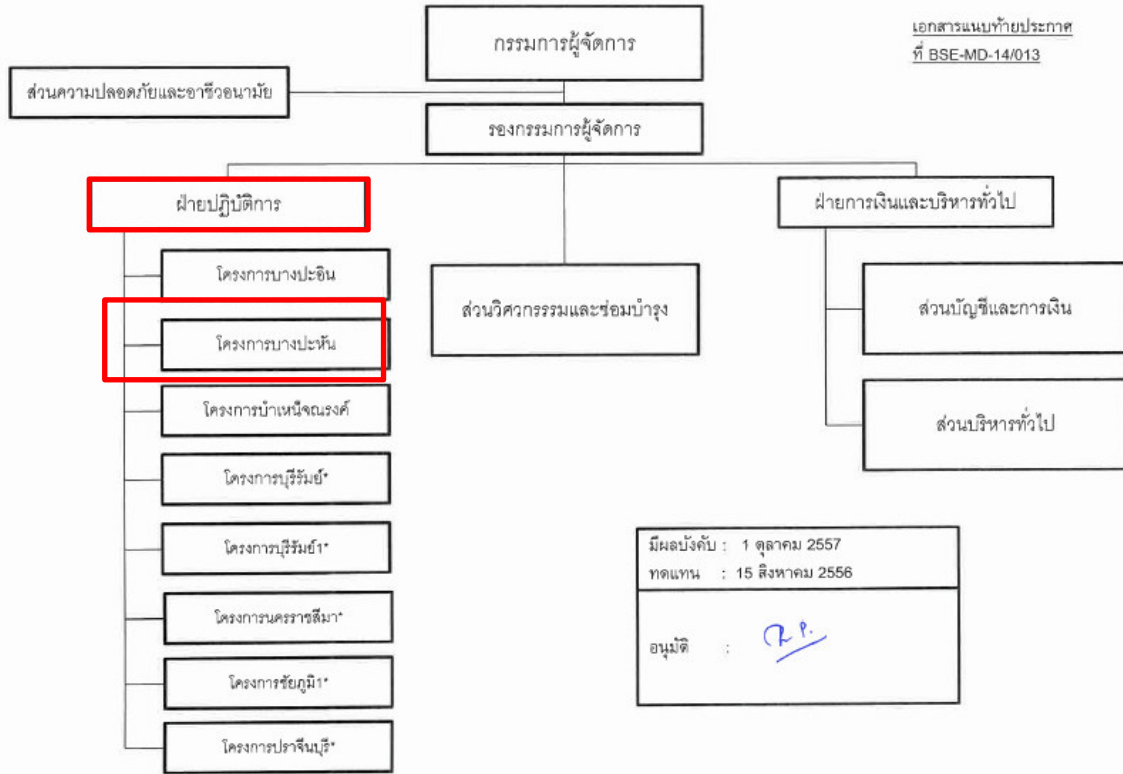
เอกสารแนบท้ายประกาศ
ที่ BSE-MD-14/013

กรรมการผู้จัดการ

ส่วนความปลอดภัยและอาชีวอนามัย

รองกรรมการผู้จัดการ

ฝ่ายปฏิบัติการ

โครงการบางปะอิน

โครงการบางปะหัน

โครงการบ้าเหน็จณรงค์

โครงการบุรีรัมย์*

โครงการบุรีรัมย์1*

โครงการนครราชสีมา*

โครงการชัยภูมิ1*

โครงการปราจีนบุรี*

ส่วนวิศวกรรรมและซ่อมบำรุง

ฝ่ายการเงินและบริหารทั่วไป

ส่วนบัญชีและการเงิน

ส่วนบริหารทั่วไป

มีผลบังคับ : 1 ตุลาคม 2557
ทดแทน : 15 สิงหาคม 2556

อนุมัติ : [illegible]